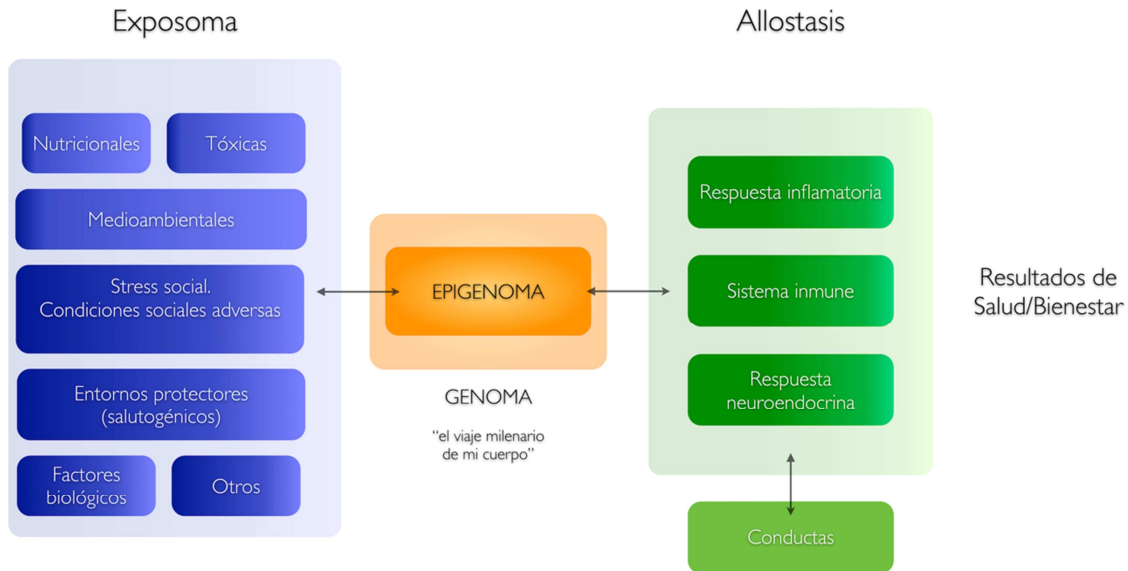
Exposoma

Nutricionales

Tóxicas

Medioambientales

Stress social.
Condiciones sociales adversas

Entornos protectores
(salutogénicos)

Factores
biológicos

Otros

EPIGENOMA

GENOMA

"el viaje milenario
de mi cuerpo"

Allostasis

Respuesta inflamatoria

Sistema inmune

Respuesta
neuroendocrina

Conductas

Resultados de
Salud/Bienestar